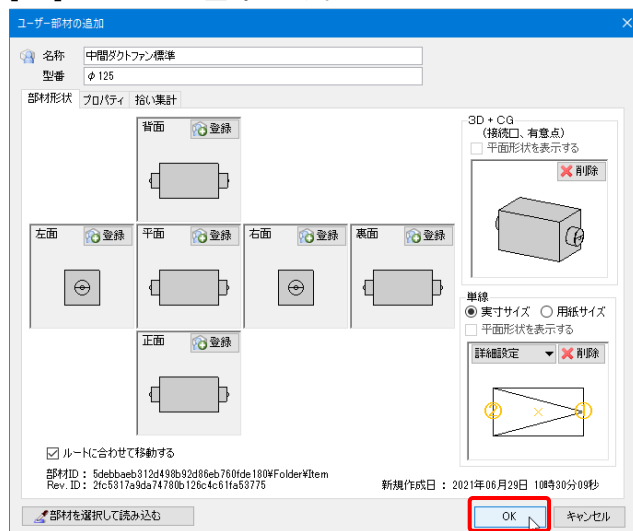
ユーザー部材の追加

名称 中間ダクトファン標準
型番 φ125

部材形状 プロパティ 拾い集計

背面 登録
左面 登録
平面 登録
右面 登録
裏面 登録
正面 登録

3D + CG
(接続口、有意点)
平面形状を表示する
削除

単線
実寸サイズ 用紙サイズ
平面形状を表示する
詳細設定 削除

ルートに合わせて移動する

部材ID : 5debbaeb312d498b92d86eb760fde180¥Folder¥Item
Rev. ID : 2fc5317a9da74780b126c4c61fa53775

新規作成日 : 2021年06月29日 10時30分09秒

部材を選択して読み込む
OK
キャンセル